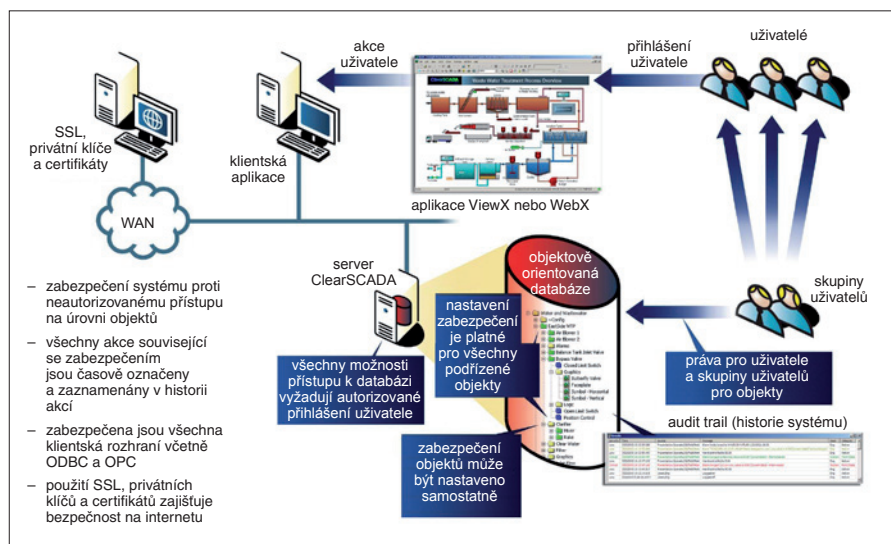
akce uživatele

přihlášení uživatele

uživatelé

SSL, privátní klíče a certifikáty

klientská aplikace

WAN

aplikace ViewX nebo WebX

server ClearSCADA

objektově orientovaná databáze

nastavení zabezpečení je platné pro všechny podřízené objekty

skupiny uživatelů

práva pro uživatele a skupiny uživatelů pro objekty

všechny možnosti přístupu k databázi vyžadují autorizované přihlášení uživatele

zabezpečení objektů může být nastaveno samostatně

audit trail (historie systému)

– zabezpečení systému proti neautorizovanému přístupu na úrovni objektů

– všechny akce související se zabezpečením jsou časově označeny a zaznamenány v historii akcí

– zabezpečena jsou všechna klientská rozhraní včetně ODBC a OPC

– použití SSL, privátních klíčů a certifikátů zajišťuje bezpečnost na internetu